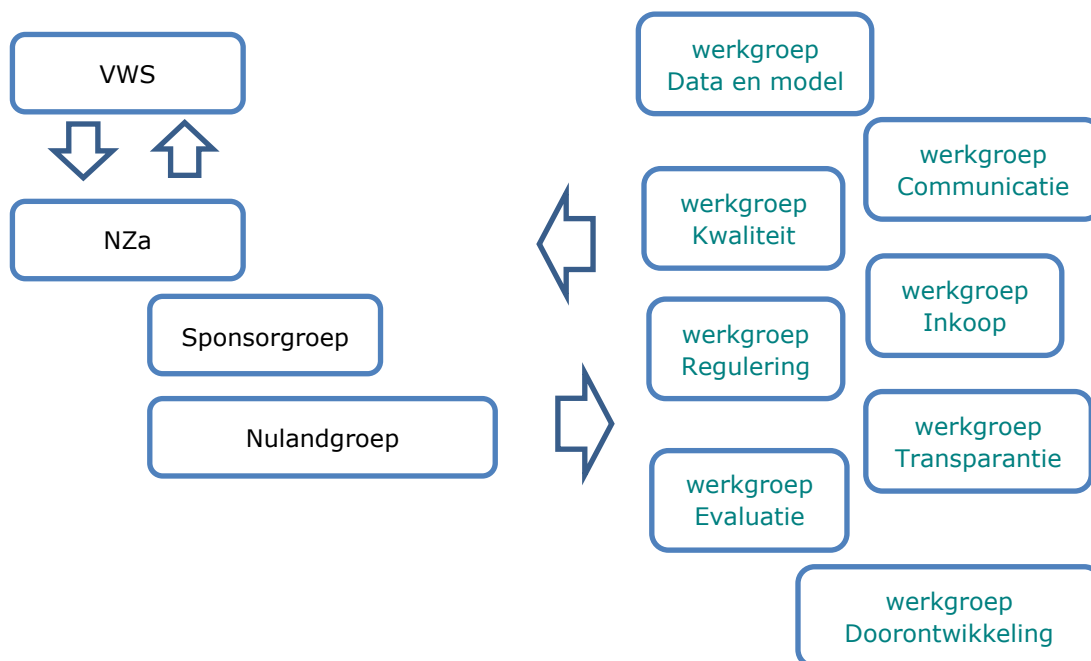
VWS

NZa

Sponsorgroep

Nulandgroep

werkgroep Data en model

werkgroep Communicatie

werkgroep Kwaliteit

werkgroep Inkoop

werkgroep Regulering

werkgroep Transparantie

werkgroep Evaluatie

werkgroep Doorontwikkeling